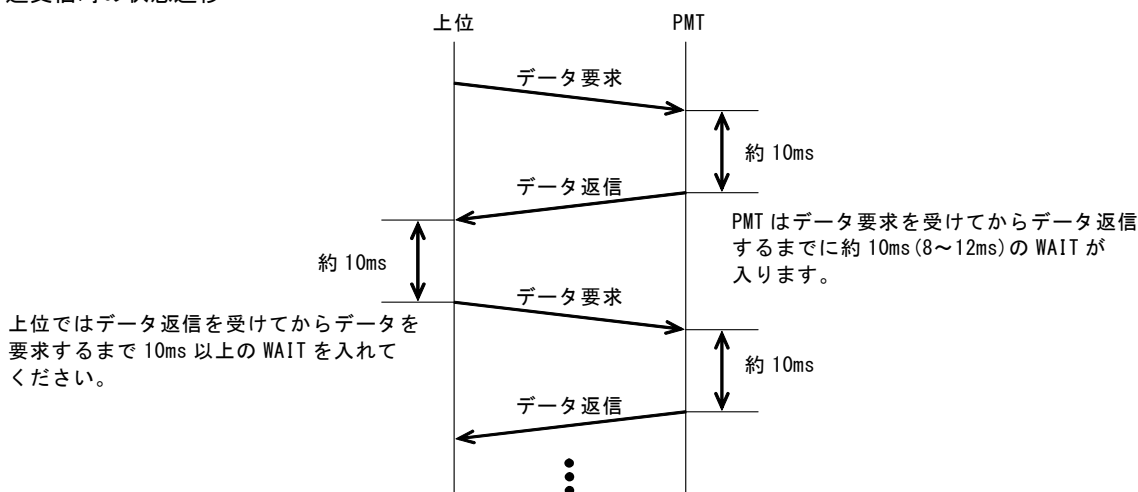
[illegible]

上位

PMT

データ要求

約 10ms

データ返信

PMT はデータ要求を受けてからデータ返信するまでに約 10ms(8～12ms)の WAIT が入ります。

約 10ms

データ要求

上位ではデータ返信を受けてからデータを要求するまで 10ms 以上の WAIT を入れてください。

約 10ms

データ返信